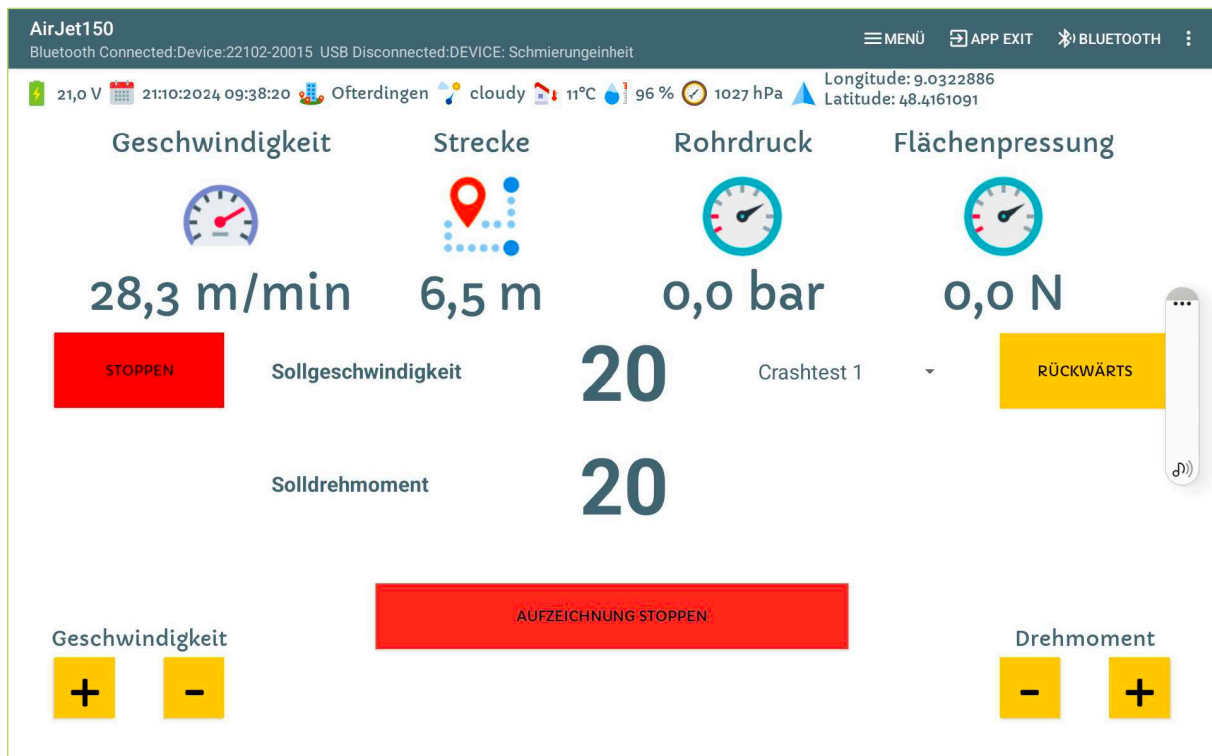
AirJet150
Bluetooth Connected:Device:22102-20015 USB Disconnected:DEVICE: Schmierungeinheit

MENÜ APP EXIT BLUETOOTH

21,0 V 21:10:2024 09:38:20 Ofterdingen cloudy 11°C 96 % 1027 hPa Longitude: 9.0322886 Latitude: 48.4161091

Geschwindigkeit
28,3 m/min

Strecke
6,5 m

Rohrdruck
0,0 bar

Flächenpressung
0,0 N

STOPPEN

Sollgeschwindigkeit 20

Crashtest 1

RÜCKWÄRTS

Solldrehmoment 20

AUFZEICHNUNG STOPPEN

Geschwindigkeit
+ -

Drehmoment
- +